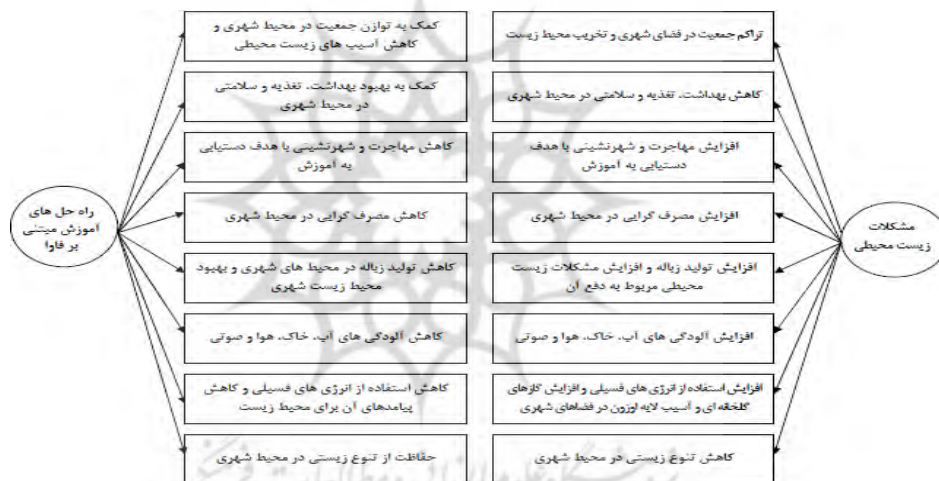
مشکلات زیست محیطی

تراکم جمعیت در فضای شهری و تخریب محیط زیست

کاهش بهداشت، تغذیه و سلامتی در محیط شهری

افزایش مهاجرت و شهرنشینی با هدف دستیابی به آموزش

افزایش مصرف گرایی در محیط شهری

افزایش تولید زباله و افزایش مشکلات زیست محیطی مربوط به دفع آن

افزایش آلودگی های آب، خاک، هوا و صوتی

افزایش استفاده از انرژی های فسیلی و افزایش گازهای گلخانه ای و آسیب لایه اوزون در فضاهای شهری

کاهش تنوع زیستی در محیط شهری

راه حل های آموزش مبتنی بر فاوا

کمک به توازن جمعیت در محیط شهری و کاهش آسیب های زیست محیطی

کمک به بهبود بهداشت، تغذیه و سلامتی در محیط شهری

کاهش مهاجرت و شهرنشینی با هدف دستیابی به آموزش

کاهش مصرف گرایی در محیط شهری

کاهش تولید زباله در محیط های شهری و بهبود محیط زیست شهری

کاهش آلودگی های آب، خاک، هوا و صوتی

کاهش استفاده از انرژی های فسیلی و کاهش پیامدهای آن برای محیط زیست

حفاظت از تنوع زیستی در محیط شهری